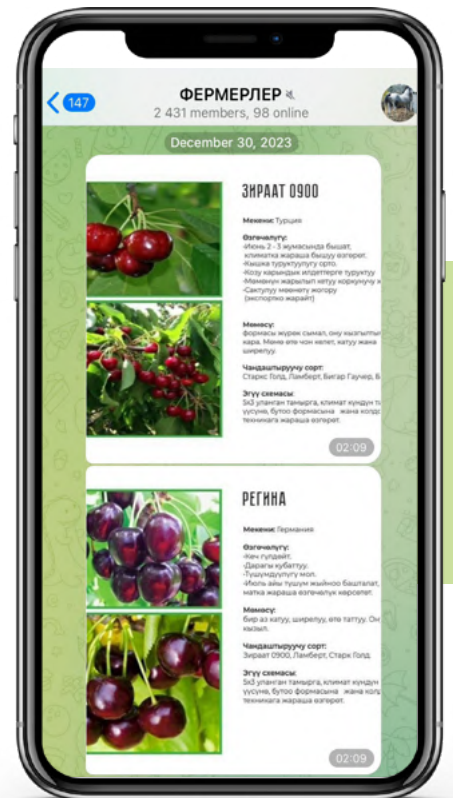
147

ФЕРМЕРЛЕР

2 431 members, 98 online

December 30, 2023

ЗИРААТ 0900

Мекени: Турция

Өзгөчүлүгү:
-Июнь 2 - 3 жумасында бышат,
климатка жараша бышуу өзгөрөт.
-Кышка туруктуулугу орто.
-Козу карындык илдеттерге туруктуу
-Мөмөнүн жарылып кетүү коркунучу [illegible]
-Сактоосу мөөнөтү жогору
(экспортко жарайт)

Мөмөсү:
формасы журек сымал, ону кызыл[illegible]
кара. Мөмө өтө чоң келет, катуу жана
ширелүү.

Чаңдаштыруучу сорт:
Старкс Голд, Ламберт, Бигар Гаучер, Б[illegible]

Эгүү схемасы:
5х3 уланган тамырга, климат күндүн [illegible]
үүсүнө, бутоо формасына жана колдо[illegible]
техникага жараша өзгөрөт.

02:09

РЕГИНА

Мекени: Германия

Өзгөчүлүгү:
-Кеч гүлдөйт.
-Дарагы кубаттуу.
-Түшүмдүүлүгү мол.
-Июль айы түшүм жыйноо башталат, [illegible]
матка жараша өзгөчөлүк көрсөтөт.

Мөмөсү:
бир аз катуу, ширелүү, өтө таттуу. Он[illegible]
кызыл.

Чаңдаштыруучу сорт:
Зираат 0900, Ламберт, Старк Голд.

Эгүү схемасы:
5х3 уланган тамырга, климат күндүн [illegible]
үүсүнө, бутоо формасына жана кол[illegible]
техникага жараша өзгөрөт.

02:09